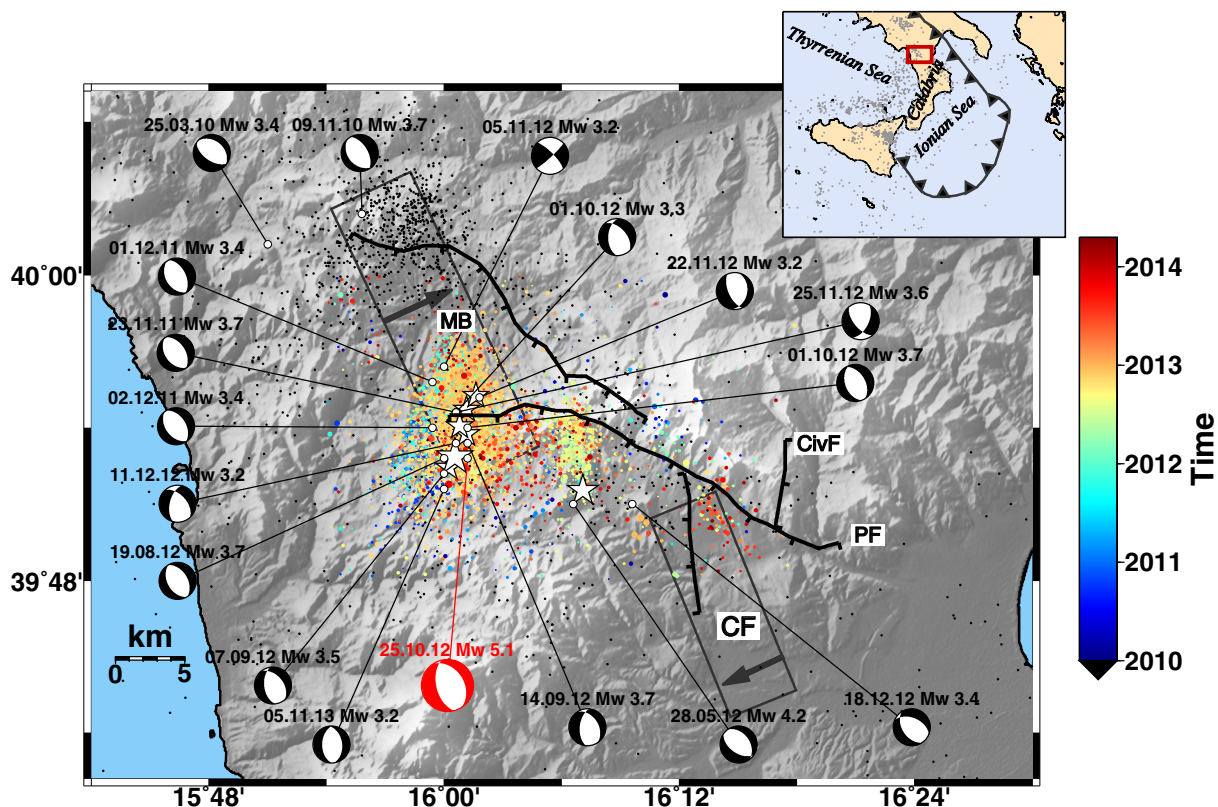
Thyrrenian Sea
Calabria
Ionian Sea

25.03.10 Mw 3.4
09.11.10 Mw 3.7
05.11.12 Mw 3.2
01.10.12 Mw 3,3
01.12.11 Mw 3.4
22.11.12 Mw 3.2
25.11.12 Mw 3.6
23.11.11 Mw 3.7
01.10.12 Mw 3.7
02.12.11 Mw 3.4
11.12.12 Mw 3.2
19.08.12 Mw 3.7
07.09.12 Mw 3.5
25.10.12 Mw 5.1
05.11.13 Mw 3.2
14.09.12 Mw 3.7
28.05.12 Mw 4.2
18.12.12 Mw 3.4

MB
CivF
PF
CF

km
0 5

40°00'
39°48'
15°48'
16°00'
16°12'
16°24'

2014
2013
2012
2011
2010
Time